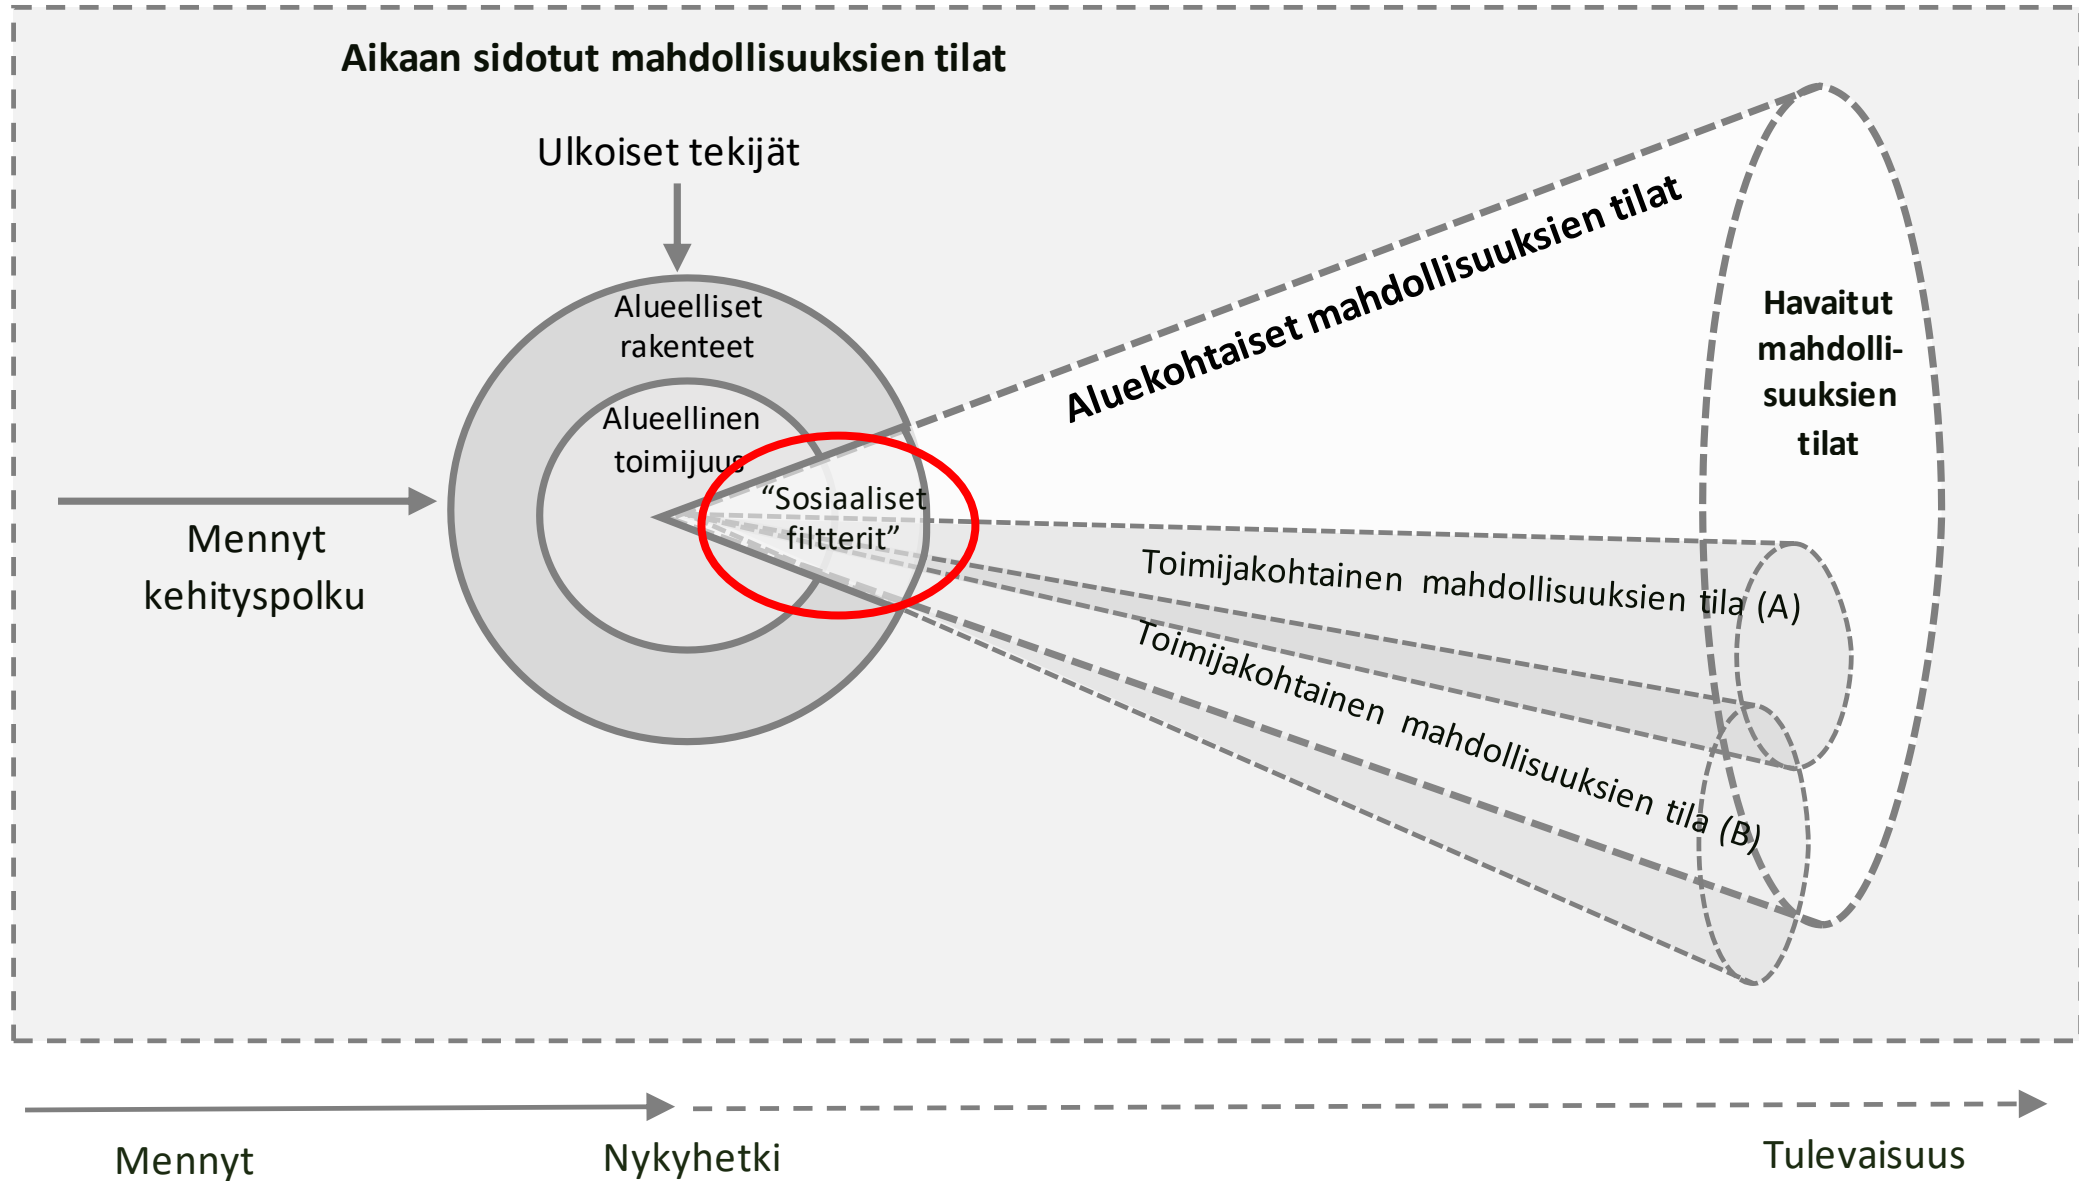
Aikaan sidotut mahdollisuuksien tilat

Ulkoiset tekijät

Alueelliset rakenteet

Alueellinen toimijuus

“Sosiaaliset filtterit”

Aluekohtaiset mahdollisuuksien tilat

Havaitut mahdollisuuksien tilat

Mennyt kehityspolku

Toimijakohtainen mahdollisuuksien tila (A)

Toimijakohtainen mahdollisuuksien tila (B)

Mennyt

Nykyhetki

Tulevaisuus